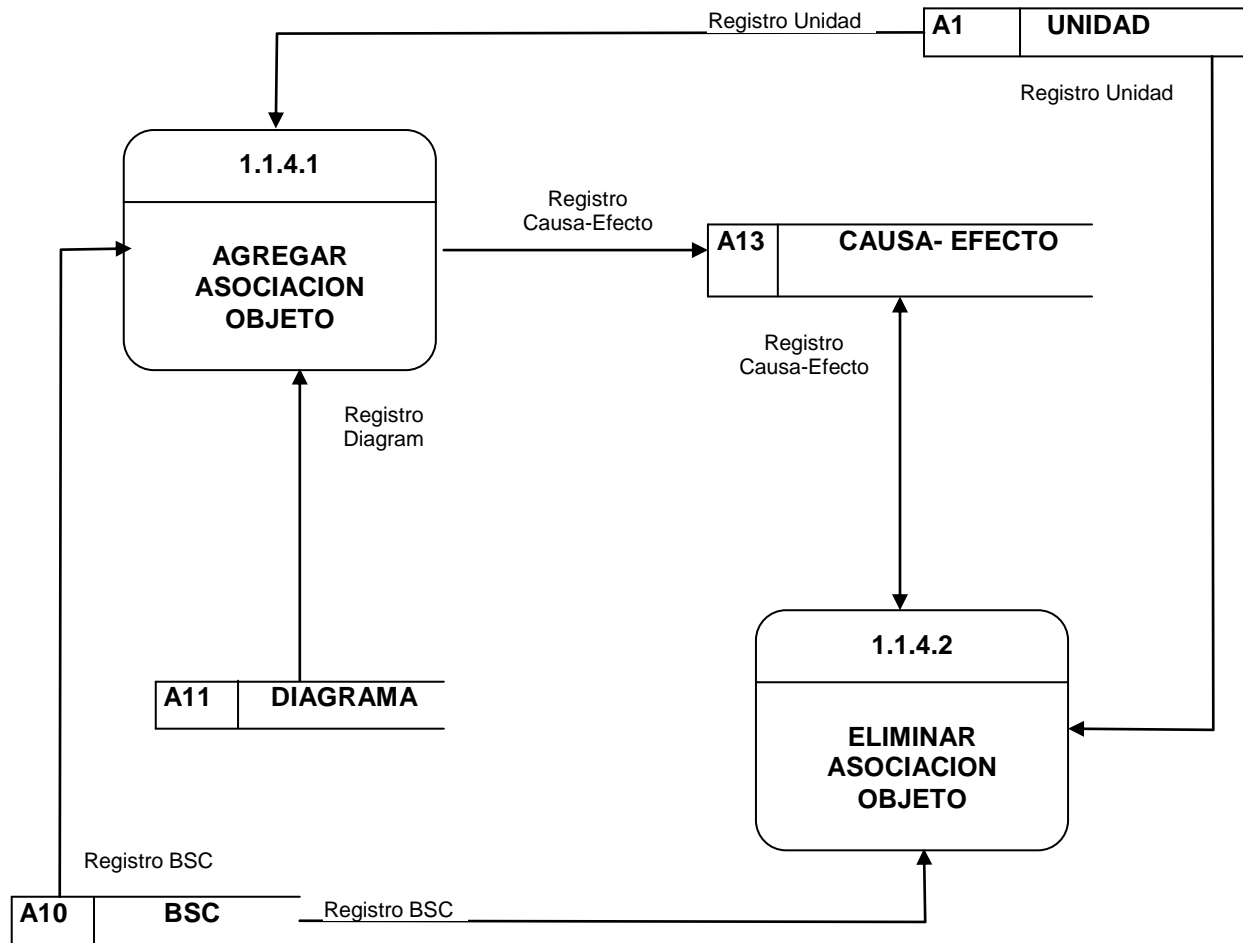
Registro Unidad

A1 UNIDAD

Registro Unidad

1.1.4.1

AGREGAR ASOCIACION OBJETO

Registro Causa-Efecto

A13 CAUSA- EFECTO

Registro Causa-Efecto

Registro Diagram

A11 DIAGRAMA

1.1.4.2

ELIMINAR ASOCIACION OBJETO

Registro BSC

A10 BSC

Registro BSC